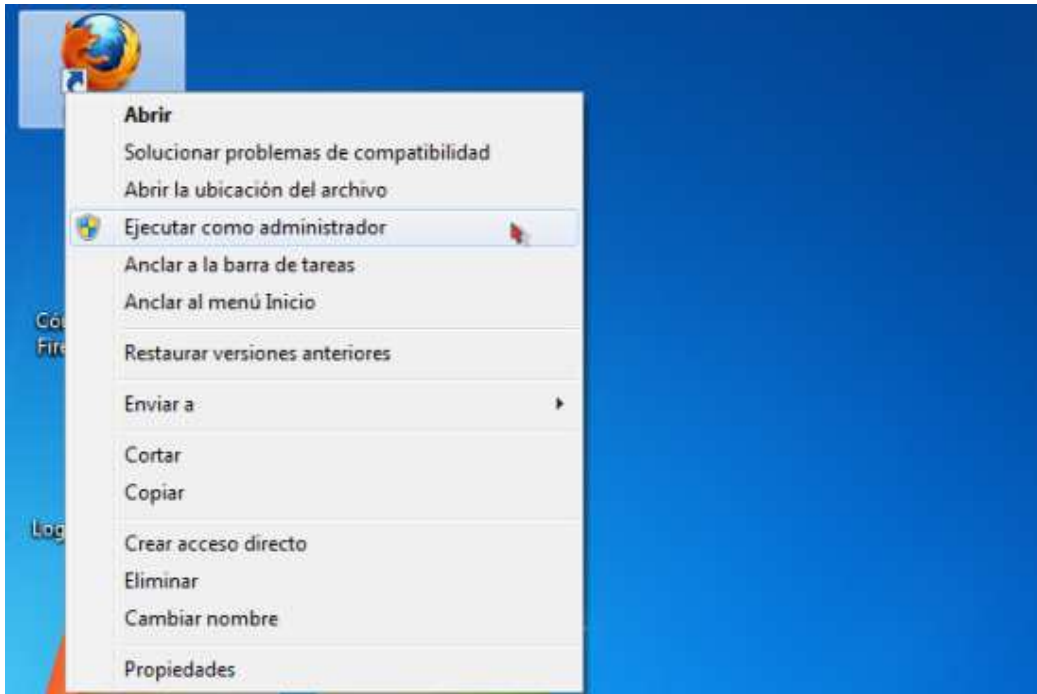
Abrir
Solucionar problemas de compatibilidad
Abrir la ubicación del archivo
Ejecutar como administrador
Anclar a la barra de tareas
Anclar al menú Inicio
Restaurar versiones anteriores
Enviar a
Cortar
Copiar
Crear acceso directo
Eliminar
Cambiar nombre
Propiedades

Có
Fire

Log